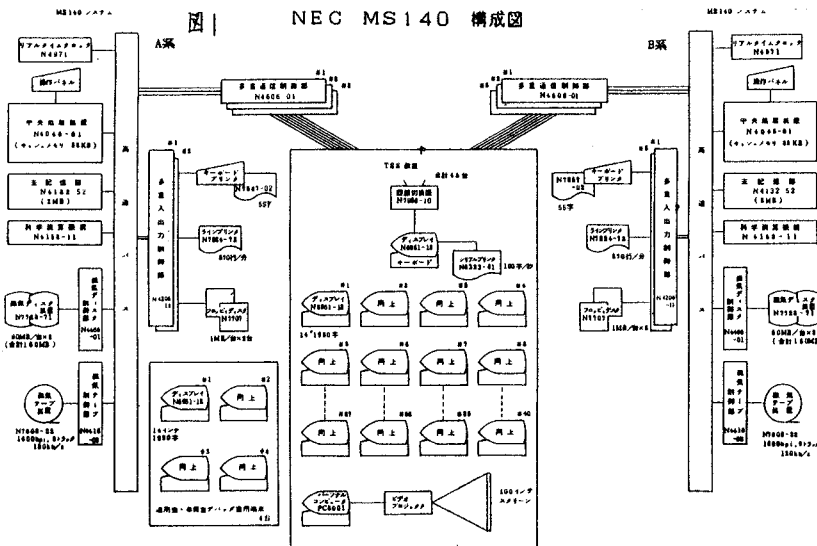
MS140 システム

図1 NEC MS140 構成図

MS140 システム

A系

B系

リアルタイムクロック N4971

操作パネル

中央処理装置 N6046-01 (キャッシュメモリ 8KB)

主記憶部 N6132 52 (1MB)

科学演算装置 N6168-11

磁気ディスク装置 N7788-71

磁気ディスク制御装置 N6406-01

80MB/台×2 (合計160MB)

磁気テープ装置

磁気テープ制御装置 N6416-02

N7660-08 1600bpi, 9トラック 180kb/s

高速バス

#1 #8 多重通信制御部 N4606 01

#1 #8 多重通信制御部 N4606-01

#1 #2 多重入出力制御部 N4206-11

キーボードプリンタ N7887-02

55字

ラインプリンタ N7886-72

810行/分

フロッピディスク N7107

1MB/台×2台

TSS 端末

合計46台

回線切換器 N7986-10

ディスプレイ N6861-16

キーボード

シリアルプリンタ N6383-01

180字/秒

#1 ディスプレイ N6861-16

14"1920字

同上

#2 #3 #4 #5 #6 #7 #8 #37 #38 #39 #40

#1 ディスプレイ N6861-16

14インチ 1920字

#2 #3 #4

同上

通信型・非同期型デバッグ端末 4台

パーソナル コンピュータ PC8801

ビデオ プロジェクタ

100インチ スクリーン

キーボードプリンタ N7887-02

55字

ラインプリンタ N7886-72

810行/分

フロッピディスク N7107

1MB/台×2

多重入出力制御部 N4206-11

磁気ディスク制御装置 N6406-01

磁気ディスク装置 N7788-71

80MB/台×2 (合計160MB)

磁気テープ制御装置 N6416-02

磁気テープ装置

N7660-08 1600bpi, 9トラック 180kb/s

リアルタイムクロック N4971

操作パネル

中央処理装置 N6046-01 (キャッシュメモリ 8KB)

主記憶部 N6132 52 (1MB)

科学演算装置 N6168-11